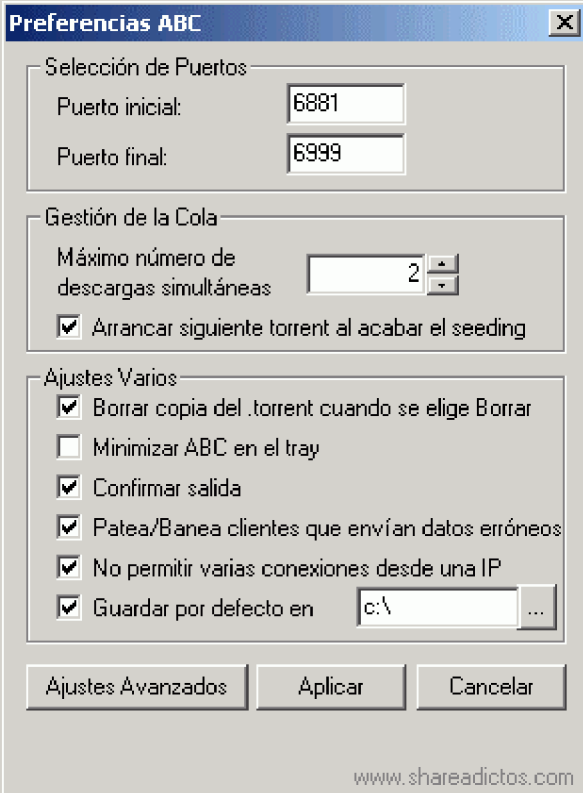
Preferencias ABC

Selección de Puertos
Puerto inicial: 6881
Puerto final: 6999

Gestión de la Cola
Máximo número de descargas simultáneas 2
Arrancar siguiente torrent al acabar el seeding

Ajustes Varios
Borrar copia del .torrent cuando se elige Borrar
Minimizar ABC en el tray
Confirmar salida
Patea/Banea clientes que envían datos erróneos
No permitir varias conexiones desde una IP
Guardar por defecto en c:\ ...

Ajustes Avanzados
Aplicar
Cancelar

www.shareadictos.com